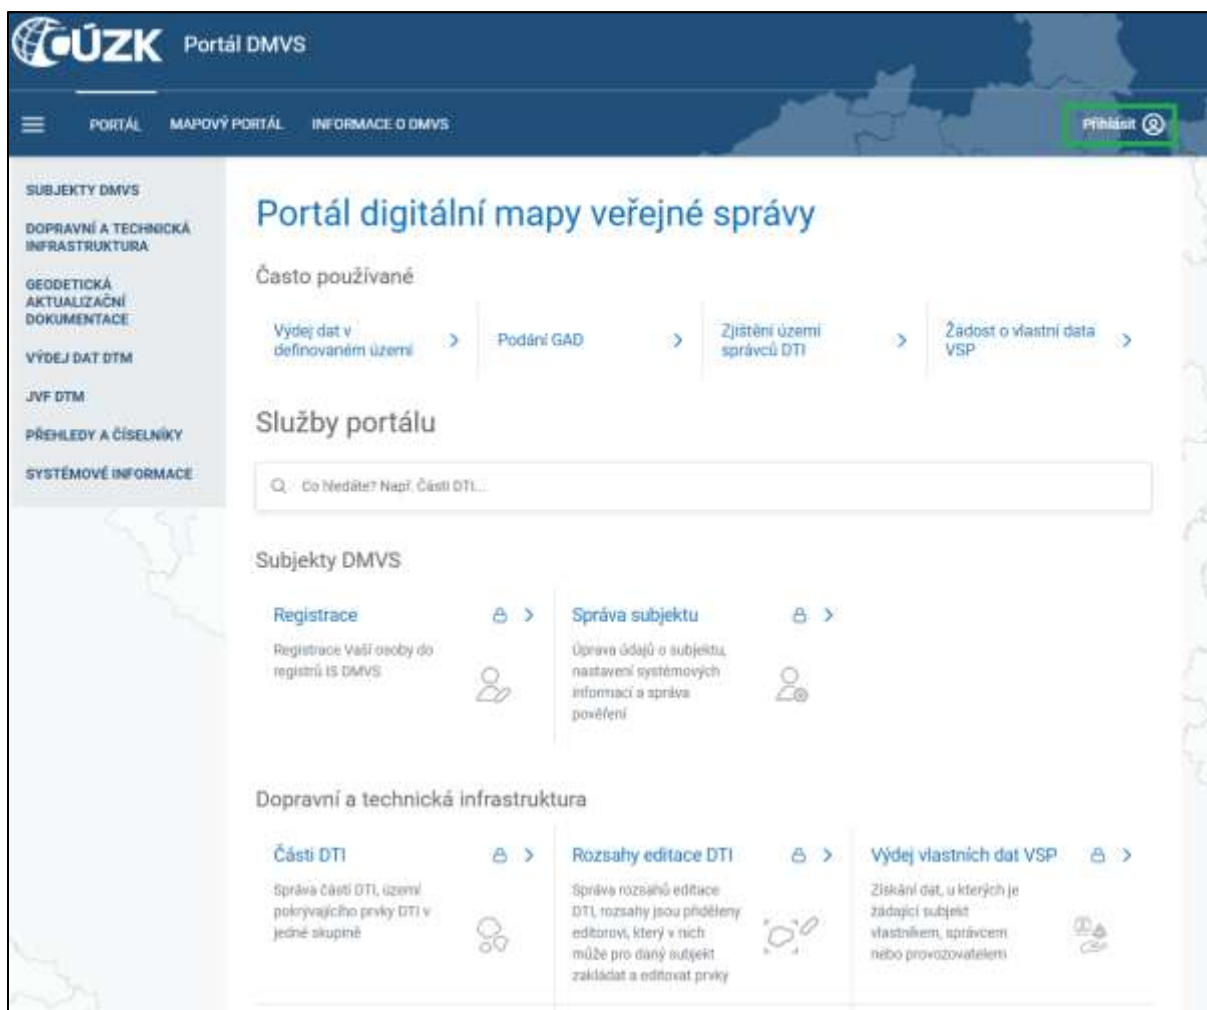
ČÚZK Portál DMVS

PORTÁL MAPOVÝ PORTÁL INFORMACE O DMVS

Přihlásit

SUBJEKTY DMVS
DOPRAVNÍ A TECHNICKÁ INFRASTRUKTURA
GEODETICKÁ AKTUALIZAČNÍ DOKUMENTACE
VÝDEJ DAT DTM
JVF DTM
PŘEHLEDY A ČÍSELNÍKY
SYSTÉMOVÉ INFORMACE

Portál digitální mapy veřejné správy

Často používané

Výdej dat v definovaném území

Podání GAD

Zjištění území správců DTI

Žádost o vlastní data VSP

Služby portálu

Co hledáte? Např. Části DTI...

Subjekty DMVS

Registrace
Registrace Vaší osoby do registrů IS DMVS

Správa subjektu
Úprava údajů o subjektu, nastavení systémových informací a správa pověření

Dopravní a technická infrastruktura

Části DTI
Správa částí DTI, území pokrývajícího prvky DTI v jedné skupině

Rozsahy editace DTI
Správa rozsahů editace DTI, rozsahy jsou přiděleny editorovi, který v nich může pro daný subjekt zakládat a editovat prvky

Výdej vlastních dat VSP
Získání dat, u kterých je žádající subjekt vlastníkem, správcem nebo provozovatelem